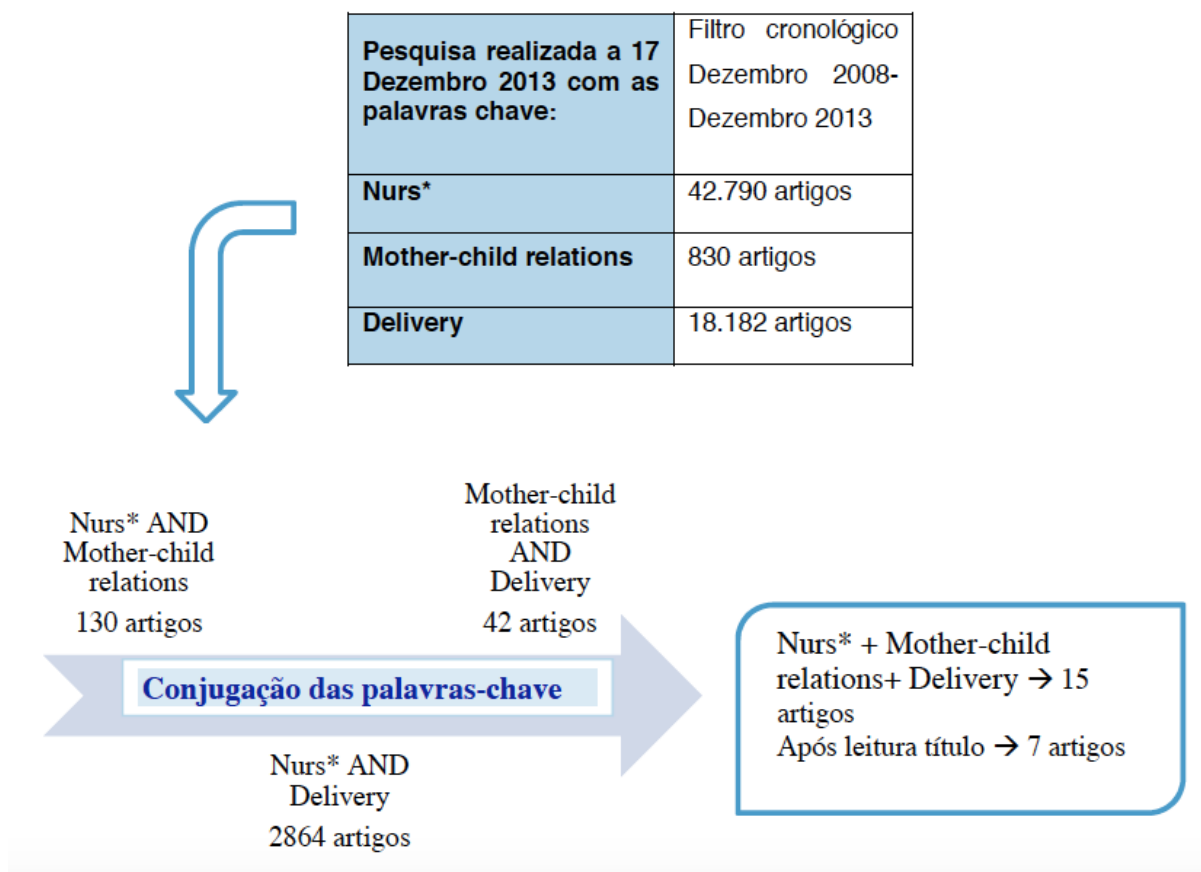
| Pesquisa realizada a 17 Dezembro 2013 com as palavras chave: | Filtro cronológico Dezembro 2008-Dezembro 2013 |
|---|---|
| Nurs* | 42.790 artigos |
| Mother-child relations | 830 artigos |
| Delivery | 18.182 artigos |

Nurs* AND Mother-child relations
130 artigos

Mother-child relations AND Delivery
42 artigos

Conjugação das palavras-chave

Nurs* AND Delivery
2864 artigos

Nurs* + Mother-child relations+ Delivery → 15 artigos
Após leitura título → 7 artigos